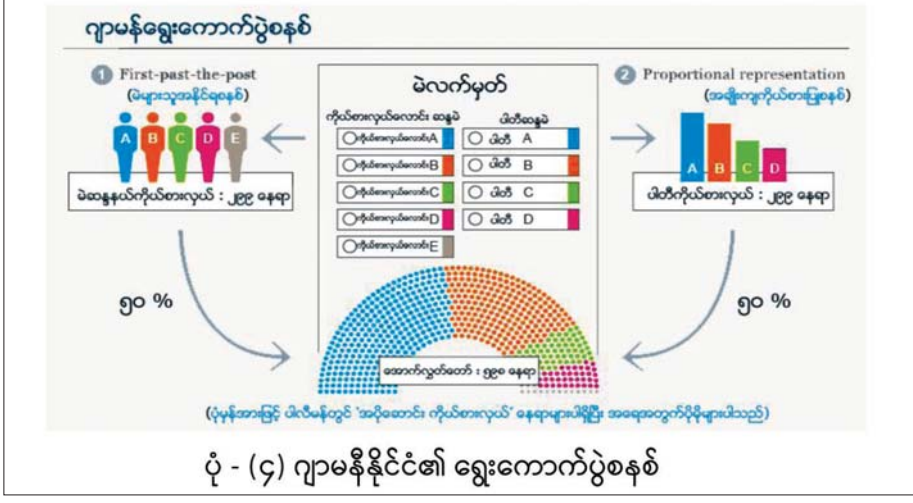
ဂျာမန်ရွေးကောက်ပွဲစနစ်

1 First-past-the-post
(မဲများသူအနိုင်ရစနစ်)

A B C D E

မဲဆန္ဒနယ်ကိုယ်စားလှယ် : ၂၉၉ နေရာ

မဲလက်မှတ်

ကိုယ်စားလှယ်လောင်း ဆန္ဒမဲ
ကိုယ်စားလှယ်လောင်းA
ကိုယ်စားလှယ်လောင်းB
ကိုယ်စားလှယ်လောင်းC
ကိုယ်စားလှယ်လောင်းD
ကိုယ်စားလှယ်လောင်းE

ပါတီဆန္ဒမဲ
ပါတီ A
ပါတီ B
ပါတီ C
ပါတီ D

2 Proportional representation
(အချိုးကျကိုယ်စားပြုစနစ်)

A B C D

ပါတီကိုယ်စားလှယ် : ၂၉၉ နေရာ

၅၀ %

၅၀ %

အောက်လွှတ်တော် : ၅၉၈ နေရာ

(ပုံမှန်အားဖြင့် ပါလီမန်တွင် 'အပိုဆောင်း ကိုယ်စားလှယ်' နေရာများပါရှိပြီး အရေအတွက်ပိုမိုများပါသည်)

ပုံ - (၄) ဂျာမနီနိုင်ငံ၏ ရွေးကောက်ပွဲစနစ်